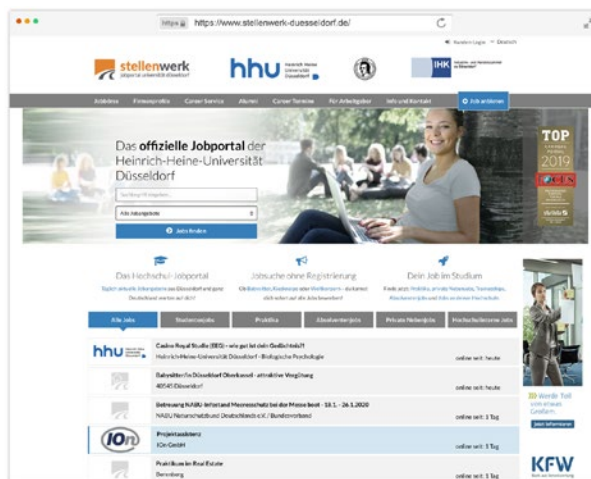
https https://www.stellenwerk-duesseldorf.de/

Kunden Login Deutsch

stellenwerk Jobportal Universität Düsseldorf

hhu Heinrich Heine Universität Düsseldorf

IHK

Jobbörse Firmenprofile Career Service Alumni Career Termine Für Arbeitgeber Info und Kontakt Job anbieten

Das offizielle Jobportal der Heinrich-Heine-Universität Düsseldorf

Suchbegriff eingeben

Alle Jobangebote

Jobs finden

TOP 2019

Das Hochschul-Jobportal

Jobsuche ohne Registrierung

Dein Job im Studium

Alle Jobs Studentenjobs Praktika Absolventenjobs Private Nebenjobs Hochschulinterne Jobs

Casino Royal Studie (EEG) – wie gut ist dein Gedächtnis?
Heinrich-Heine-Universität Düsseldorf - Biologische Psychologie
online seit: heute

Babysitter/in Düsseldorf Oberkassel - attraktive Vergütung
40545 Düsseldorf
online seit: heute

Betreuung NABU-Infostand Messeschutz bei der Messe boot - 18.1. - 26.1.2020
NABU Naturschutzbund Deutschland e.V. / Bundesverband
online seit: 1 Tag

ION Projektassistenz
IOn GmbH
online seit: 1 Tag

Praktikum im Real Estate
online seit: 1 Tag

KFW